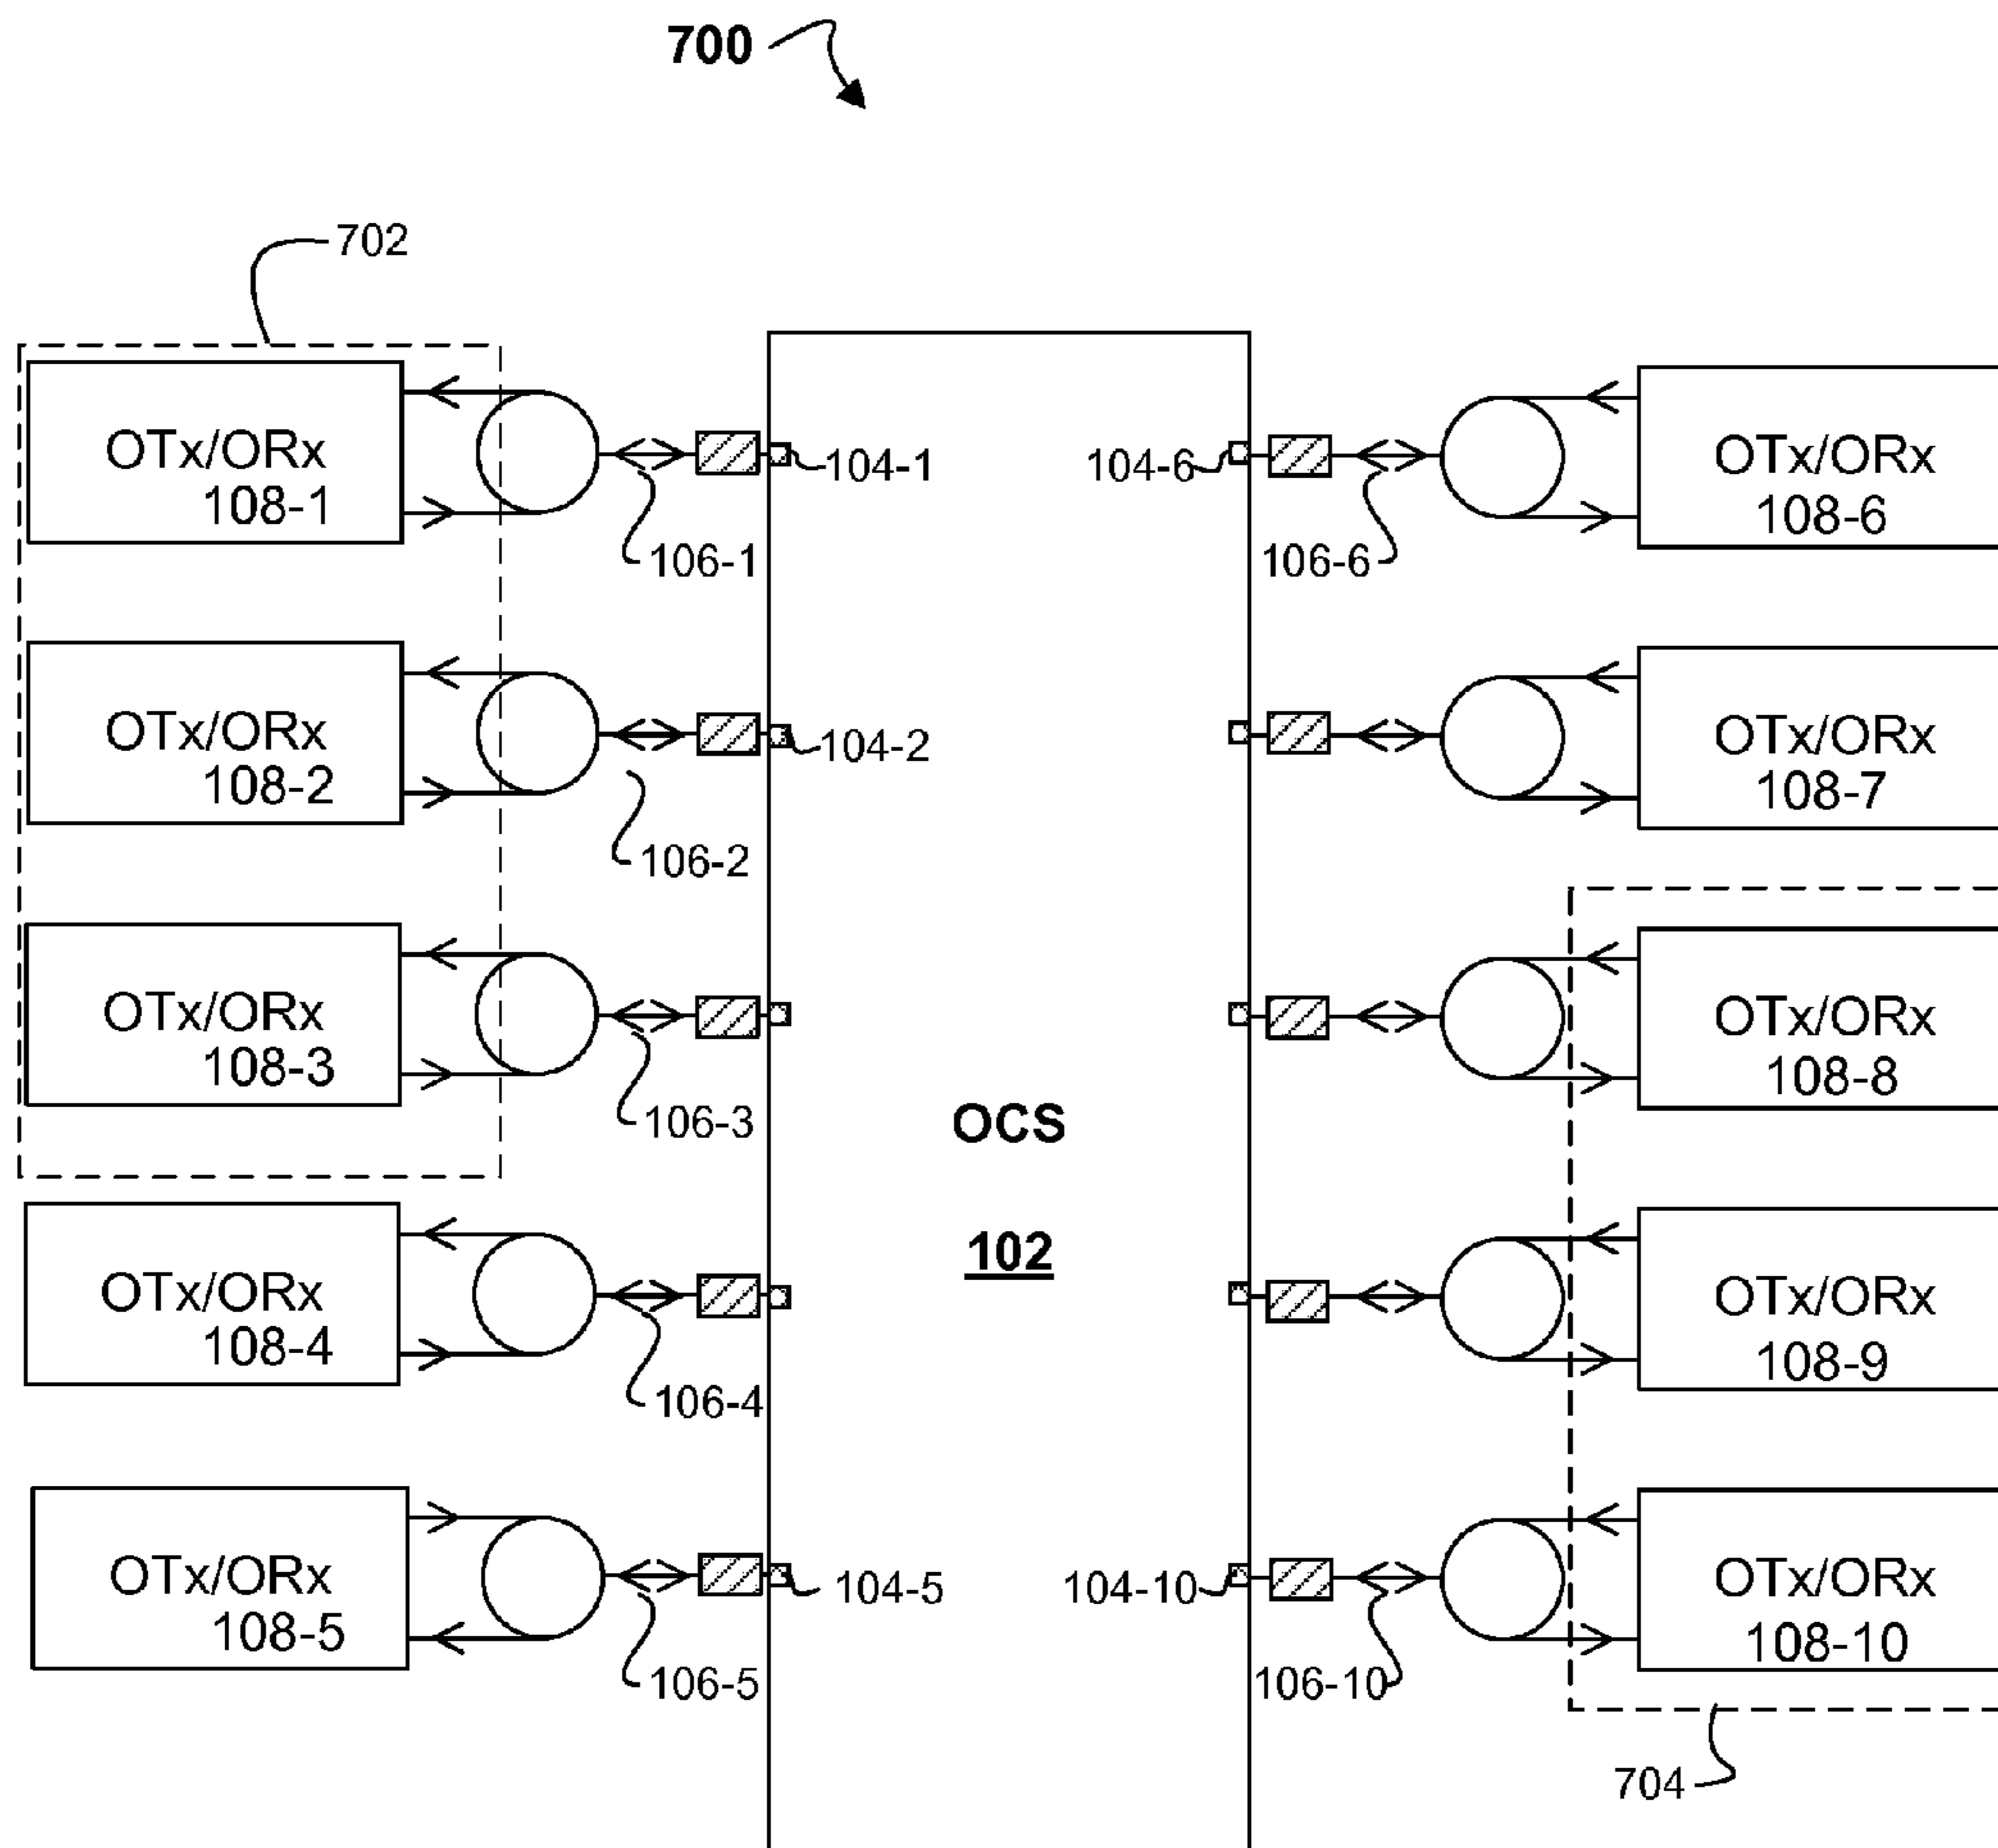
700

702

OTx/ORx
108-1

104-1

106-1

OTx/ORx
108-2

104-2

106-2

OTx/ORx
108-3

106-3

OTx/ORx
108-4

106-4

OTx/ORx
108-5

104-5

106-5

OCS

102

104-6

106-6

OTx/ORx
108-6

OTx/ORx
108-7

OTx/ORx
108-8

OTx/ORx
108-9

104-10

106-10

OTx/ORx
108-10

704